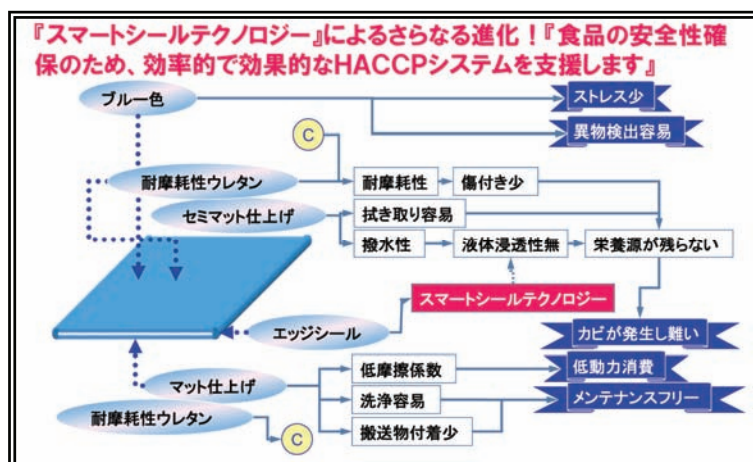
『スマートシールテクノロジー』によるさらなる進化！『食品の安全性確保のため、効率的で効果的なHACCPシステムを支援します』

ブルー色
ストレス少
異物検出容易
C
耐摩耗性ウレタン
耐摩耗性
傷付き少
セミマット仕上げ
拭き取り容易
撥水性
液体浸透性無
栄養源が残らない
スマートシールテクノロジー
エッジシール
カビが発生し難い
マット仕上げ
低摩擦係数
低動力消費
洗浄容易
メンテナンスフリー
耐摩耗性ウレタン
C
搬送物付着少